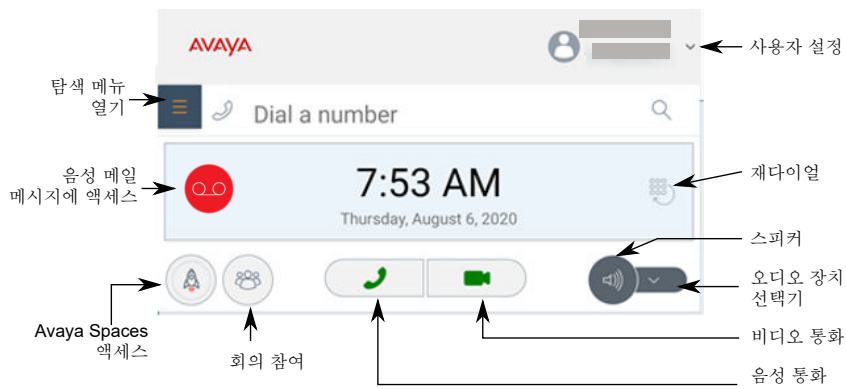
AVAYA

사용자 설정

탐색 메뉴 열기

Dial a number

음성 메일 메시지에 액세스

7:53 AM

Thursday, August 6, 2020

재다이얼

스피커

오디오 장치 선택기

Avaya Spaces 액세스

회의 참여

비디오 통화

음성 통화